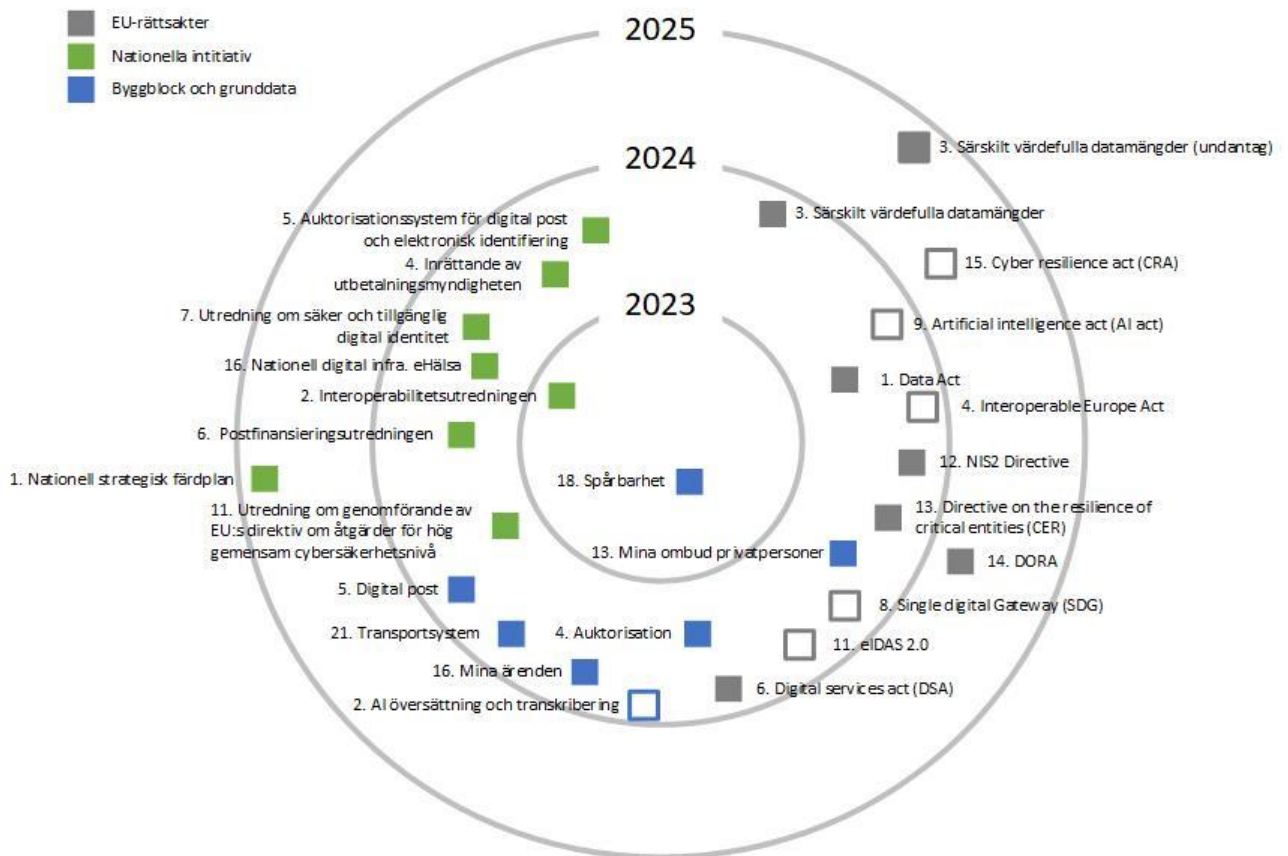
EU-rättsakter

Nationella intitiativ

Byggblock och grunddata

2025

2024

2023

3. Särskilt värdefulla datamängder (undantag)

3. Särskilt värdefulla datamängder

15. Cyber resilience act (CRA)

9. Artificial intelligence act (AI act)

1. Data Act

4. Interoperable Europe Act

12. NIS2 Directive

13. Directive on the resilience of critical entities (CER)

14. DORA

8. Single digital Gateway (SDG)

11. eIDAS 2.0

6. Digital services act (DSA)

5. Auktorisationssystem för digital post och elektronisk identifiering

4. Inrättande av utbetalningsmyndigheten

7. Utredning om säker och tillgänglig digital identitet

16. Nationell digital infra. eHälsa

2. Interoperabilitetsutredningen

6. Postfinansieringsutredningen

1. Nationell strategisk färdplan

11. Utredning om genomförande av EU:s direktiv om åtgärder för hög gemensam cybersäkerhetsnivå

18. Spårbarhet

13. Mina ombud privatpersoner

5. Digital post

21. Transportsystem

4. Auktorisation

16. Mina ärenden

2. AI översättning och transkribering